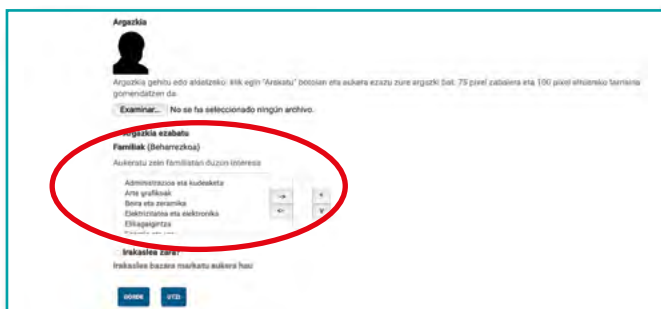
Argazkia

Argazkia gehitu edo aldatzeko: klik egin "Arakatu" botoian eta aukera ezazu zure argazki bat. 75 pixel zabalera eta 100 pixel altuerako tamaina gomendatzen da.

Examinar... No se ha seleccionado ningún archivo.

Argazkia ezabatu

Familiak (Beharrezkoa)

Aukeratu zein familiatan duzun interesa

Administrazioa eta kudeaketa
Arte grafikoak
Beira eta zeramika
Elektrizitatea eta elektronika
Elikagaigintza
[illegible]

→
←
+
v

Irakaslea zara?

Irakaslea bazara markatu aukera hau

GORDE

UTZI